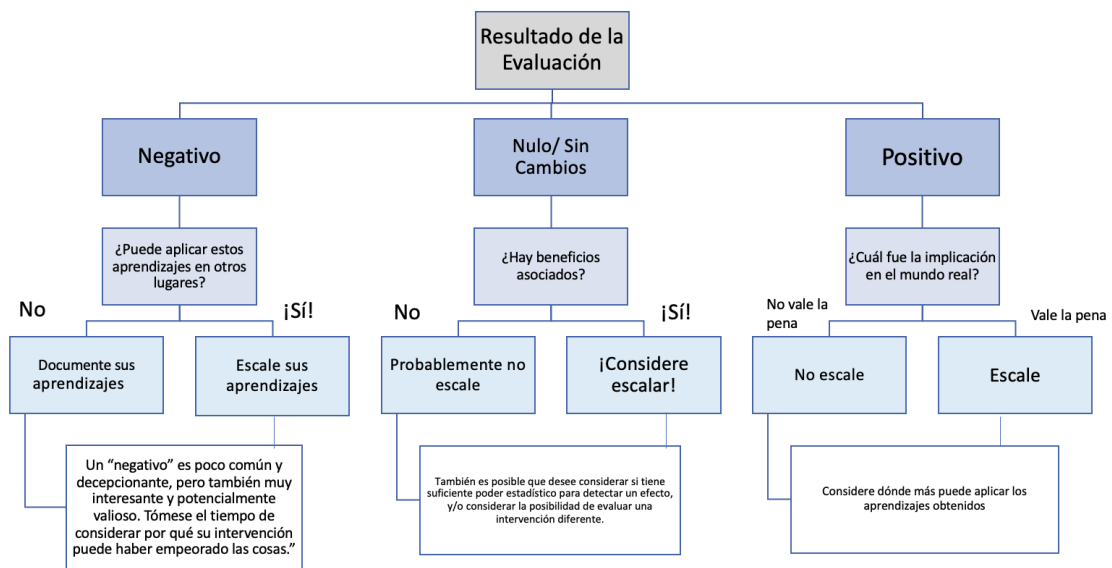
Resultado de la Evaluación

Negativo

¿Puede aplicar estos aprendizajes en otros lugares?

No

¡Sí!

Documente sus aprendizajes

Escale sus aprendizajes

Un “negativo” es poco común y decepcionante, pero también muy interesante y potencialmente valioso. Tómese el tiempo de considerar por qué su intervención puede haber empeorado las cosas.”

Nulo/ Sin Cambios

¿Hay beneficios asociados?

No

¡Sí!

Probablemente no escale

¡Considere escalar!

También es posible que desee considerar si tiene suficiente poder estadístico para detectar un efecto, y/o considerar la posibilidad de evaluar una intervención diferente.

Positivo

¿Cuál fue la implicación en el mundo real?

No vale la pena

Vale la pena

No escale

Escale

Considere dónde más puede aplicar los aprendizajes obtenidos